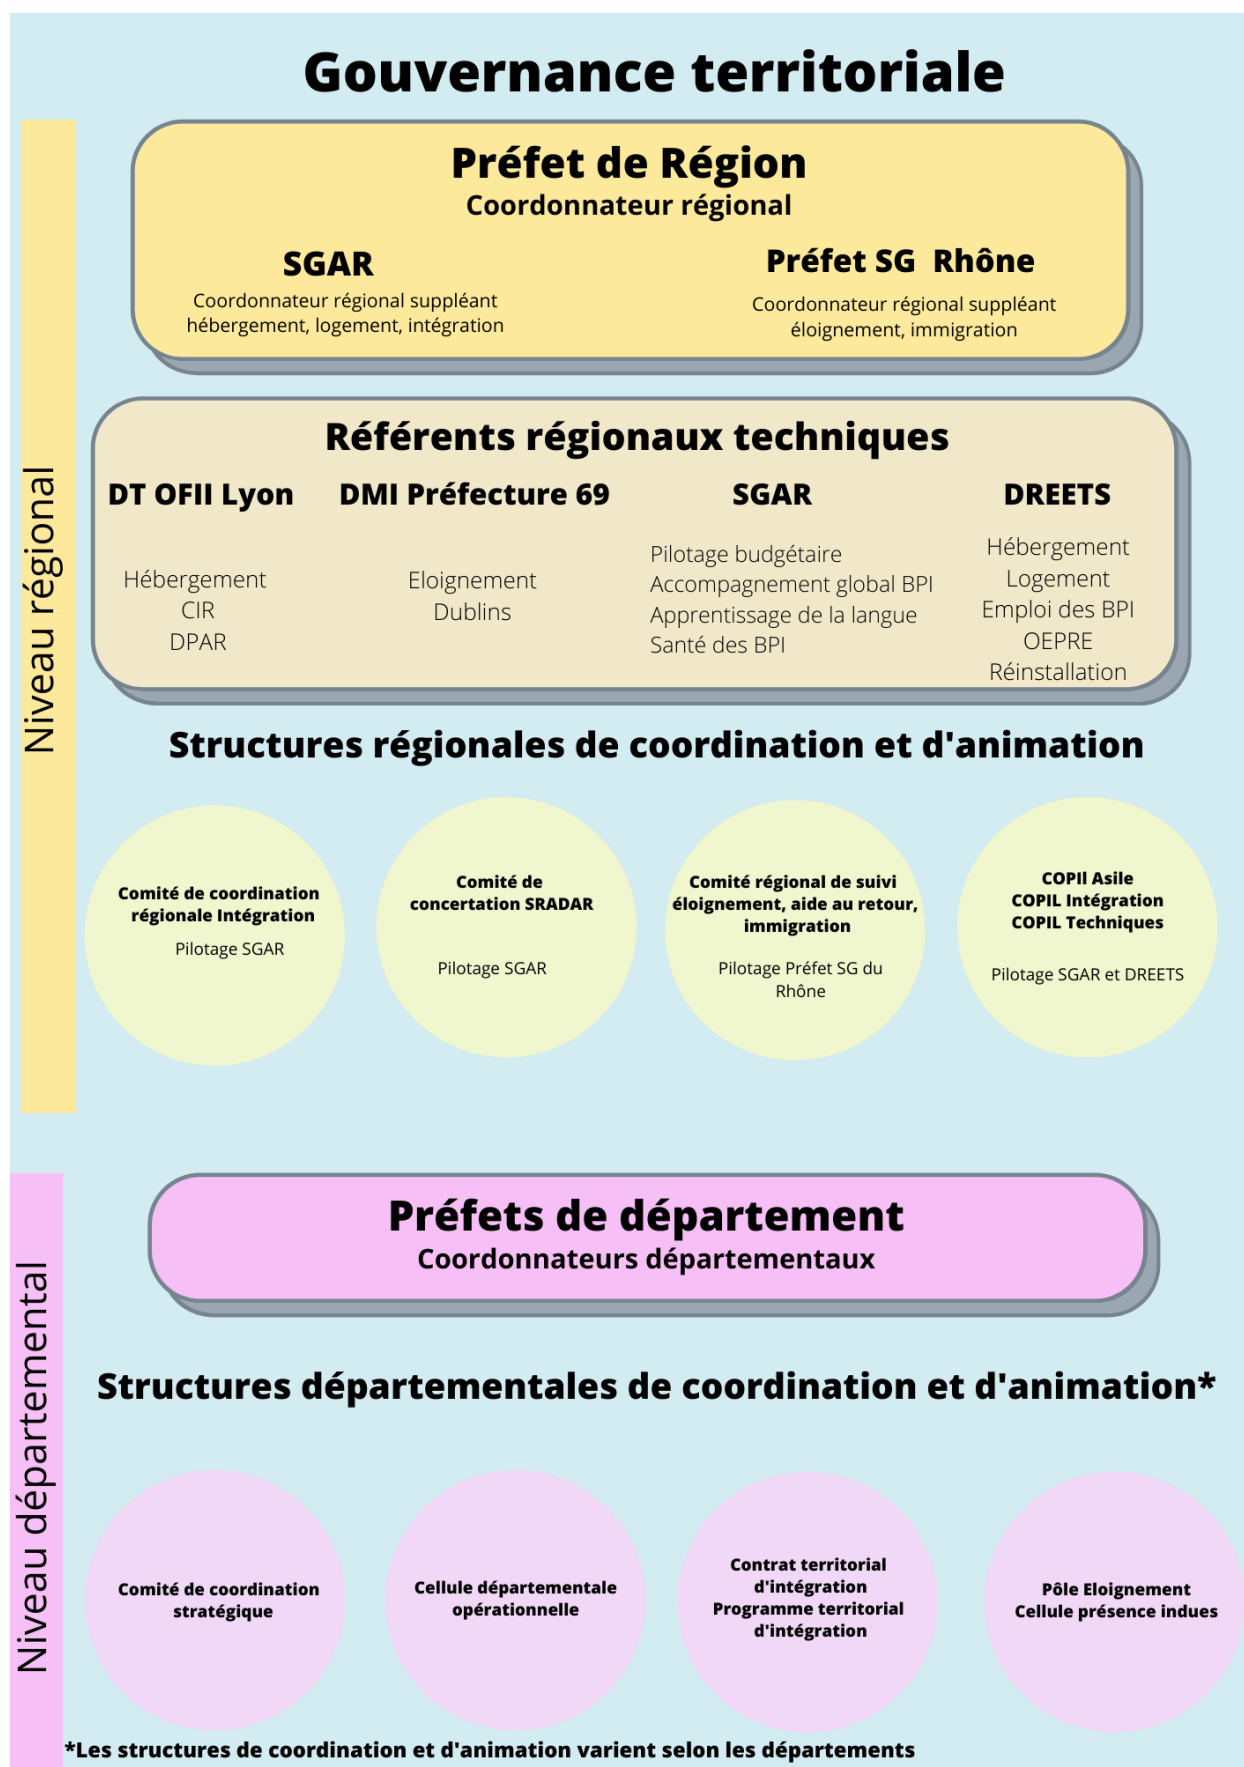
Gouvernance territoriale

Niveau régional

Préfet de Région
Coordonnateur régional

SGAR
Coordonnateur régional suppléant hébergement, logement, intégration

Préfet SG Rhône
Coordonnateur régional suppléant éloignement, immigration

Référents régionaux techniques

DT OFII Lyon
Hébergement
CIR
DPAR

DMI Préfecture 69
Eloignement
Dublins

SGAR
Pilotage budgétaire
Accompagnement global BPI
Apprentissage de la langue
Santé des BPI

DREETS
Hébergement
Logement
Emploi des BPI
OEPRE
Réinstallation

Structures régionales de coordination et d'animation

Comité de coordination régionale Intégration
Pilotage SGAR

Comité de concertation SRADAR
Pilotage SGAR

Comité régional de suivi éloignement, aide au retour, immigration
Pilotage Préfet SG du Rhône

COPII Asile
COPIL Intégration
COPIL Techniques
Pilotage SGAR et DREETS

Niveau départemental

Préfets de département
Coordonnateurs départementaux

Structures départementales de coordination et d'animation*

Comité de coordination stratégique

Cellule départementale opérationnelle

Contrat territorial d'intégration
Programme territorial d'intégration

Pôle Eloignement
Cellule présence indues

*Les structures de coordination et d'animation varient selon les départements